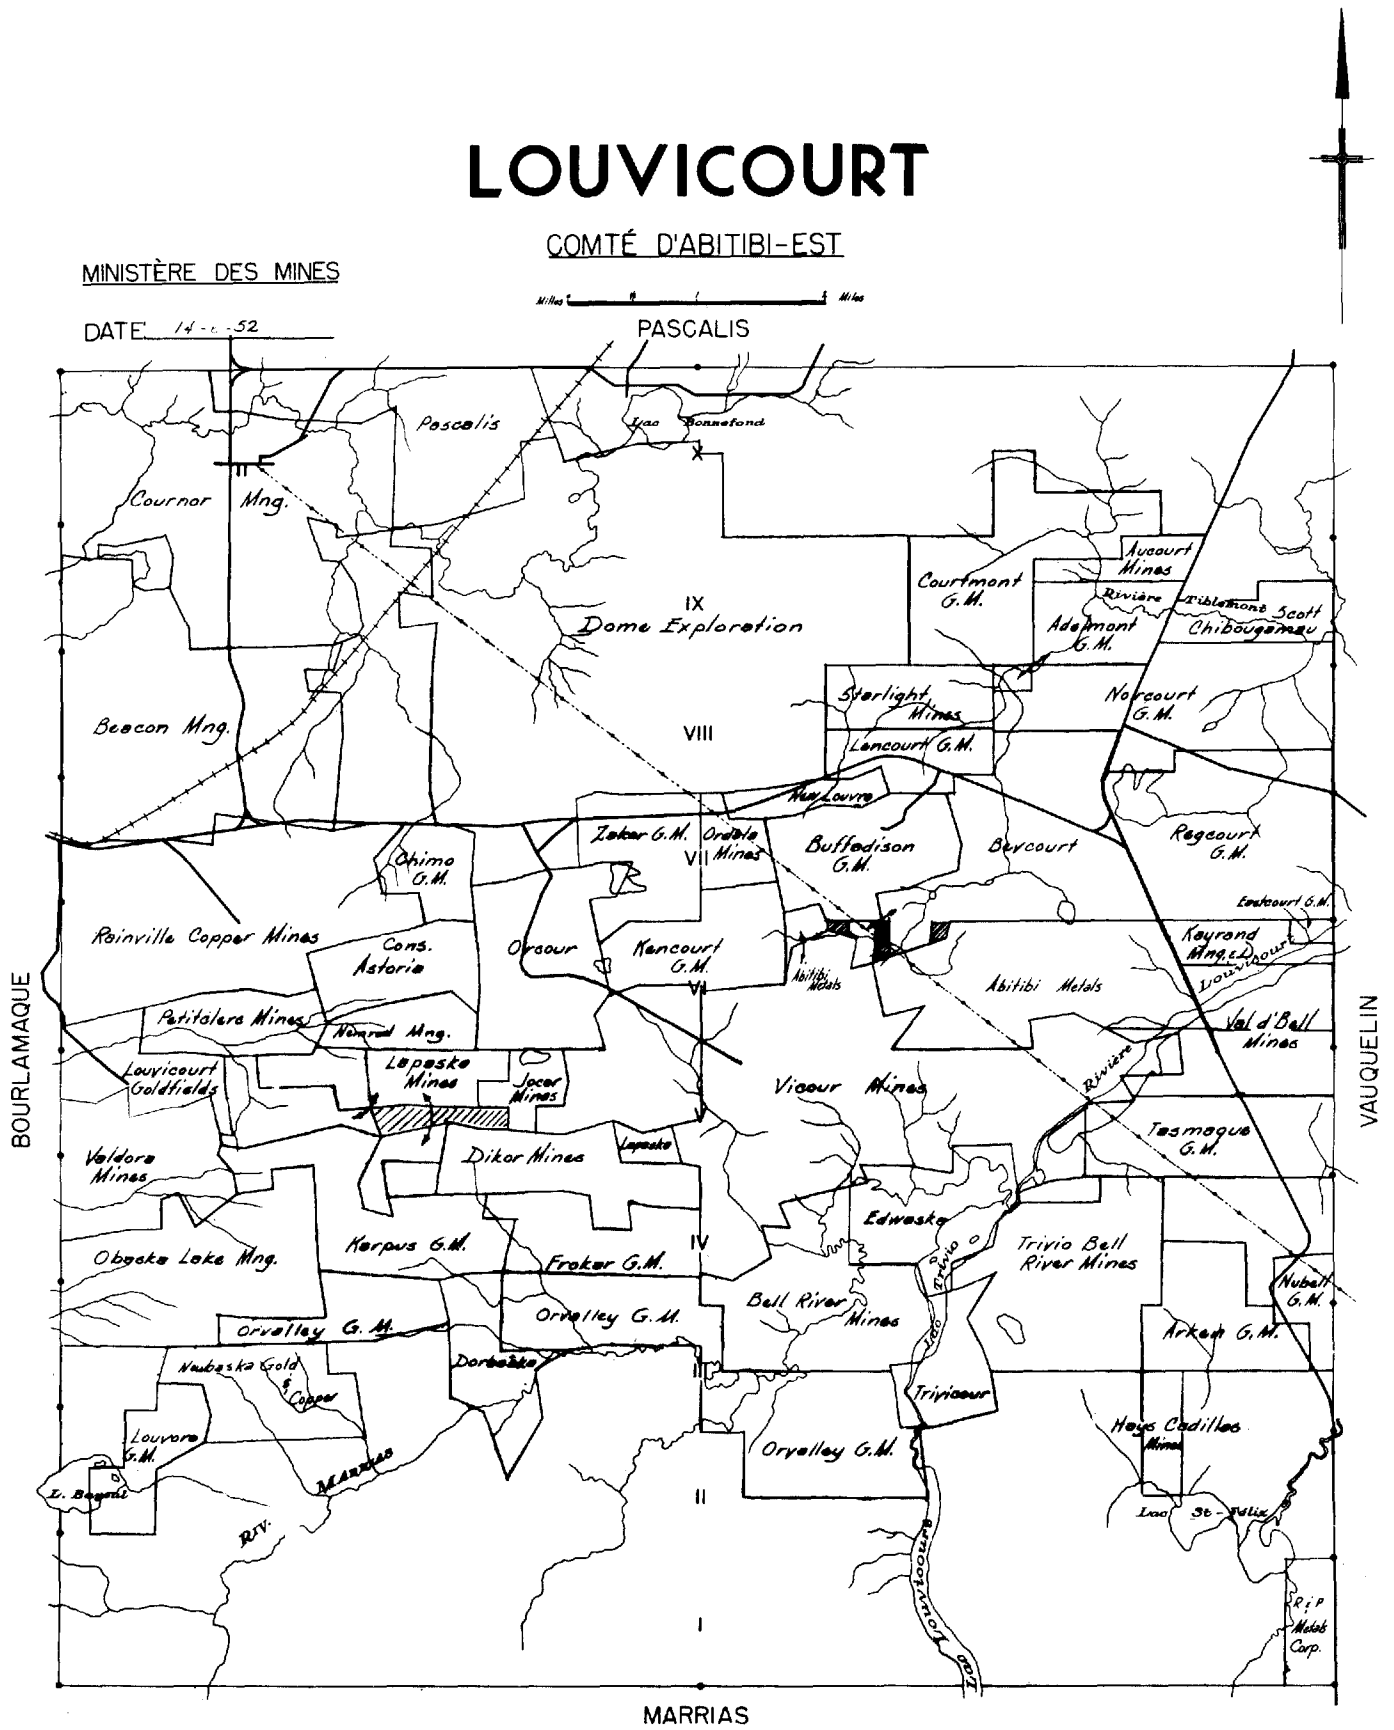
LOUVICOURT

COMTÉ D'ABITIBI-EST

MINISTÈRE DES MINES

Milles 0 1 2 Miles

DATE 14-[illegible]-52

PASCALIS

Pascalis

Lac Bonnefond

Cournor Mng.

Aucourt Mines

Courtmont G.M.

Rivière Tiblemont

Scott Chibougamau

IX

Dome Exploration

Adamont G.M.

Beacon Mng.

Sterlight Mines

Norcourt G.M.

VIII

Lencourt G.M.

New Louvre

Zeker G.M.

Ordela Mines

Buffadison G.M.

Bevcourt

Regcourt G.M.

Chimo G.M.

VII

Eastcourt G.M.

Rainville Copper Mines

Cons. Astoria

Orcour

Kencourt G.M.

Abitibi Metals

Abitibi Metals

Keyrand Mng. Ltd.

Louvicourt

VI

Petitclerc Mines

Nimrod Mng.

Val d'Bell Mines

Louvicourt Goldfields

Lapaska Mines

Jocer Mines

Vicour Mines

Rivière

BOURLAMAQUE

VAUQUELIN

Veldore Mines

Lapaska

Dikor Mines

Tesmaque G.M.

Edwaska

Trivio

Kerpus G.M.

IV

Trivio Bell River Mines

Obaska Lake Mng.

Froker G.M.

Nubell G.M.

Orvalley G.M.

Bell River Mines

Orvalley G.M.

Arkea G.M.

Lac Trivio

Naubaska Gold & Copper

Dorbaska

III

Triviacour

Louvore G.M.

Orvalley G.M.

Hays Cadillac Mines

L. Bagnal

Marrias

Riv.

II

Lac St-Félix

R.I.P. Metals Corp.

I

Lac Louvicourt

MARRIAS